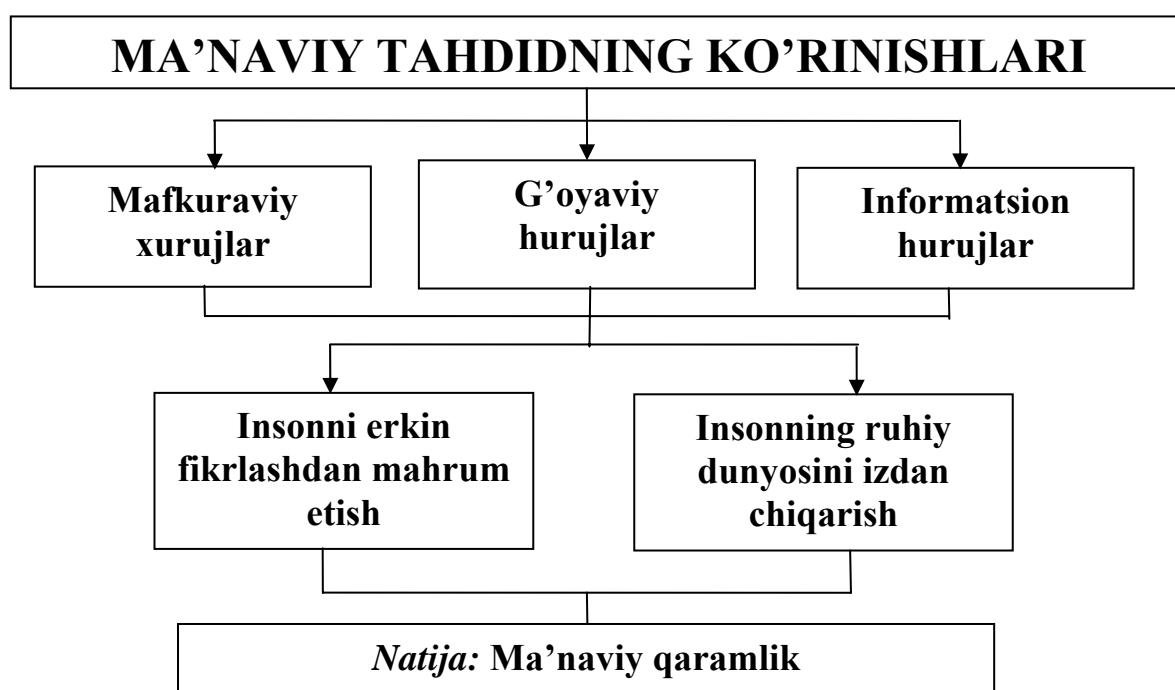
MA’NAVIY TAHDIDNING KO’RINISHLARI

Mafkuraviy xurujlar

G’oyaviy hurujlar

Informatsion hurujlar

Insonni erkin fikrlashdan mahrum etish

Insonning ruhiy dunyosini izdan chiqarish

*Natija:* Ma’naviy qaramlik